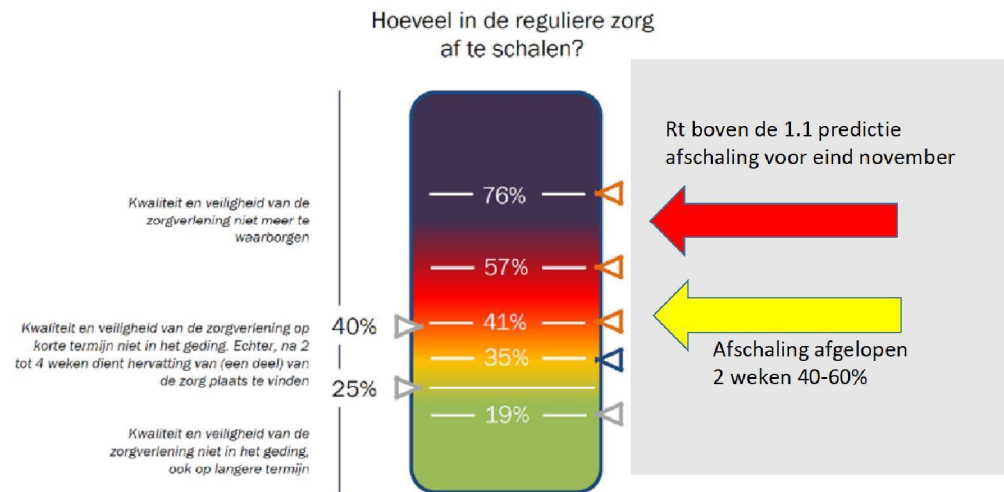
Hoeveel in de reguliere zorg af te schalen?

Kwaliteit en veiligheid van de zorgverlening niet meer te waarborgen

Kwaliteit en veiligheid van de zorgverlening op korte termijn niet in het geding. Echter, na 2 tot 4 weken dient hervatting van (een deel) van de zorg plaats te vinden

Kwaliteit en veiligheid van de zorgverlening niet in het geding, ook op langere termijn

40%

25%

76%

57%

41%

35%

19%

Rt boven de 1.1 predictie afschaling voor eind november

Afschaling afgelopen 2 weken 40-60%